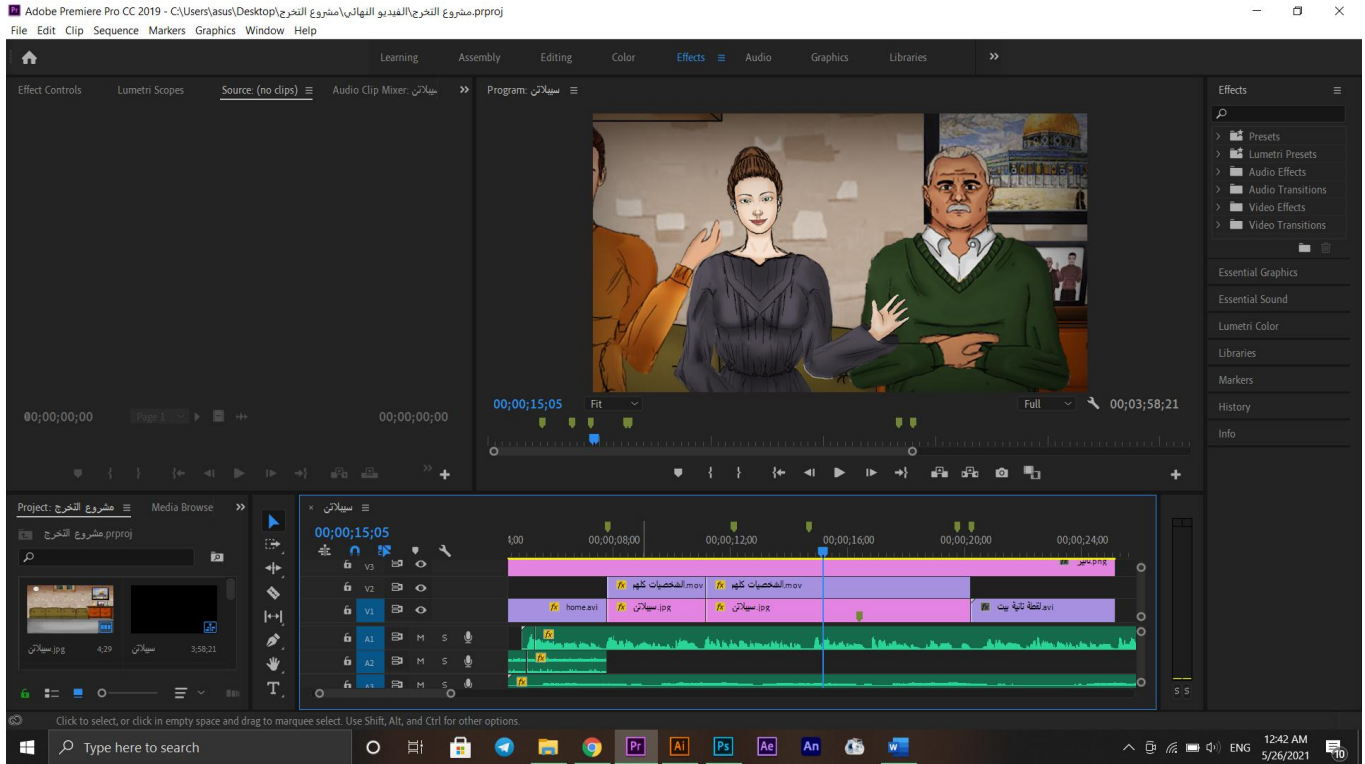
Adobe Premiere Pro CC 2019 - C:\Users\asus\Desktop\مشروع التخرج\الفيديو النهائي\مشروع التخرج.prproj
File Edit Clip Sequence Markers Graphics Window Help

Learning Assembly Editing Color Effects Audio Graphics Libraries

Effect Controls Lumetri Scopes Source: (no clips) Audio Clip Mixer: سيلاتن
Program: سيلاتن

00;00;00;00 Page 1 00;00;00;00

00;00;15;05 Fit Full 00;03;58;21

Effects
Presets
Lumetri Presets
Audio Effects
Audio Transitions
Video Effects
Video Transitions
Essential Graphics
Essential Sound
Lumetri Color
Libraries
Markers
History
Info

Project: مشروع التخرج Media Browse
مشروع التخرج.prproj
سيلاتن.jpg 4;29 سيلاتن 3;58;21

سيلاتن
00;00;15;05
;00 00;00;08;00 00;00;12;00 00;00;16;00 00;00;20;00 00;00;24;00
V3 V2 V1 A1 A2 A3
M S
.png
الشخصيات كلهم.mov الشخصيات كلهم.mov
home.avi سيلاتن.jpg سيلاتن.jpg لقطة ثانية بيت.avi
S S

Click to select, or click in empty space and drag to marquee select. Use Shift, Alt, and Ctrl for other options.

Type here to search
ENG 12:42 AM 5/26/2021 10